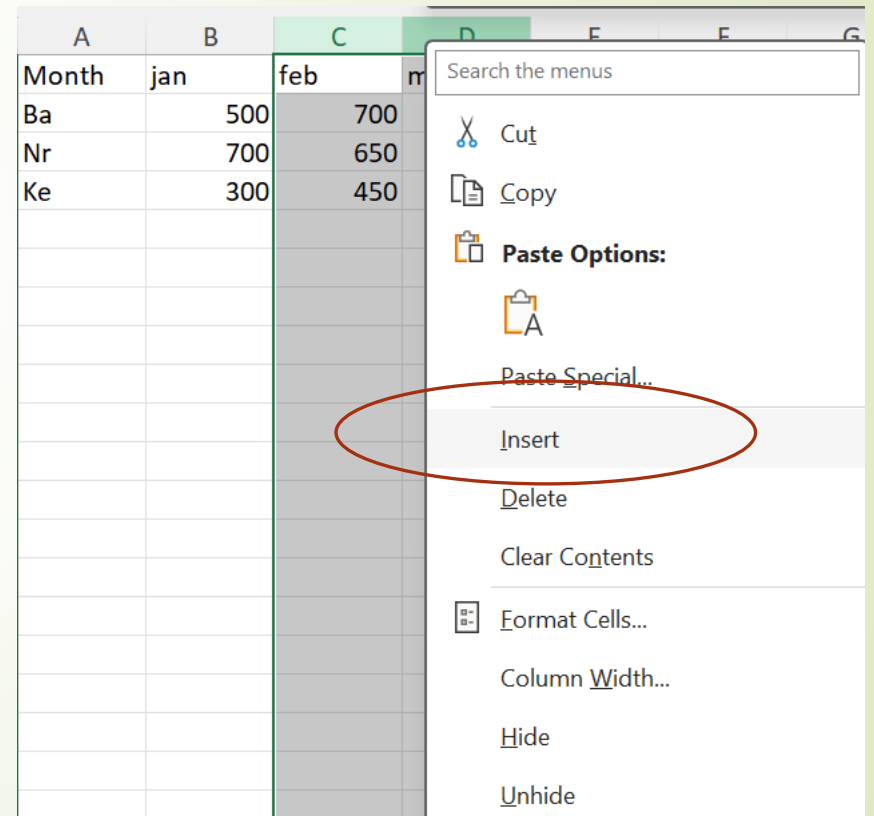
| A | B | C | D | E | F | G |
|---|---|---|---|---|---|---|
| Month | jan | feb | m | | | |
| Ba | 500 | 700 | | | | |
| Nr | 700 | 650 | | | | |
| Ke | 300 | 450 | | | | |

Search the menus

Cut

Copy

Paste Options:

A

Paste Special...

Insert

Delete

Clear Contents

Format Cells...

Column Width...

Hide

Unhide